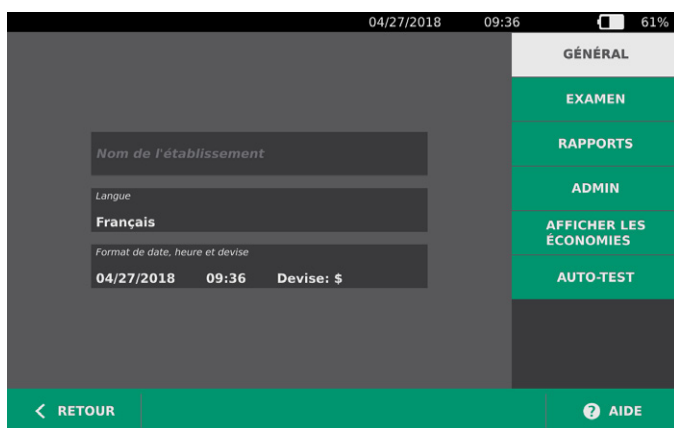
04/27/2018 09:36 61%

GÉNÉRAL

EXAMEN

RAPPORTS

ADMIN

AFFICHER LES ÉCONOMIES

AUTO-TEST

Nom de l'établissement

Langue

Français

Format de date, heure et devise

04/27/2018 09:36 Devise: $

RETOUR

AIDE